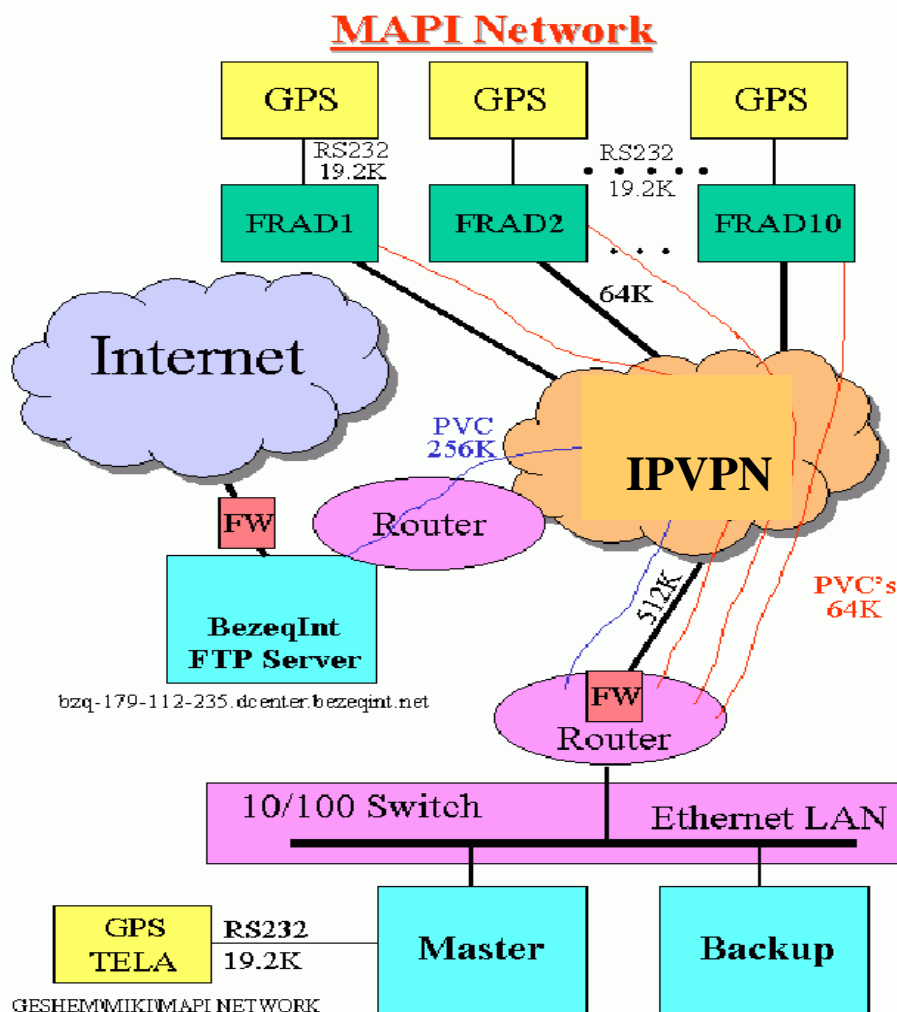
MAPI Network

GPS

GPS

GPS

RS232
19.2K

RS232
19.2K

FRAD1

FRAD2

FRAD10

64K

Internet

PVC
256K

IPVPN

FW

Router

BezeqInt
FTP Server

bzq-179-112-235.dcenter.bezeqint.net

512K

PVC's
64K

FW

Router

10/100 Switch

Ethernet LAN

GPS
TELA

RS232
19.2K

Master

Backup

GESHEM\MIKI\MAPI NETWORK